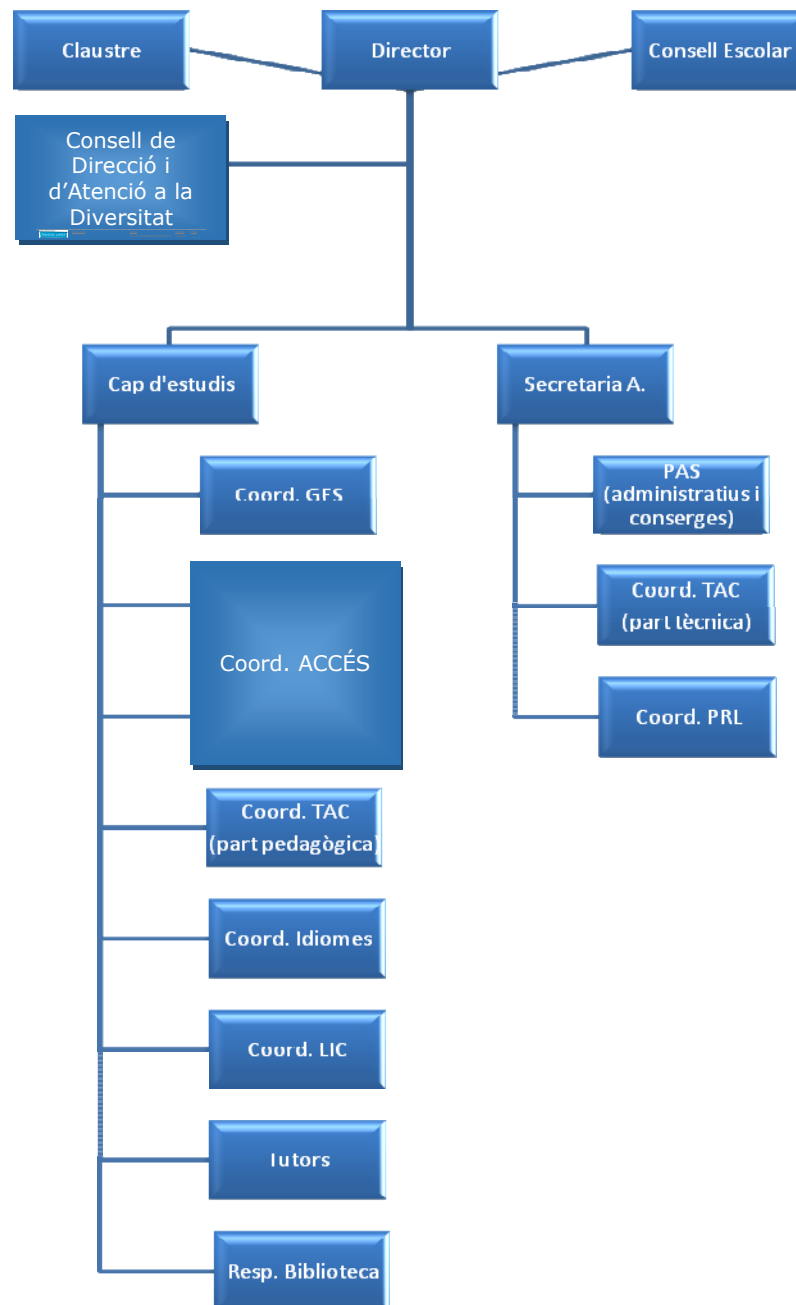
Claustre

Director

Consell Escolar

Consell de Direcció i d'Atenció a la Diversitat

Cap d'estudis

Secretaria A.

Coord. GES

Coord. ACCÉS

Coord. TAC (part pedagògica)

Coord. Idiomes

Coord. LIC

Tutors

Resp. Biblioteca

PAS (administratius i conserges)

Coord. TAC (part tècnica)

Coord. PRL